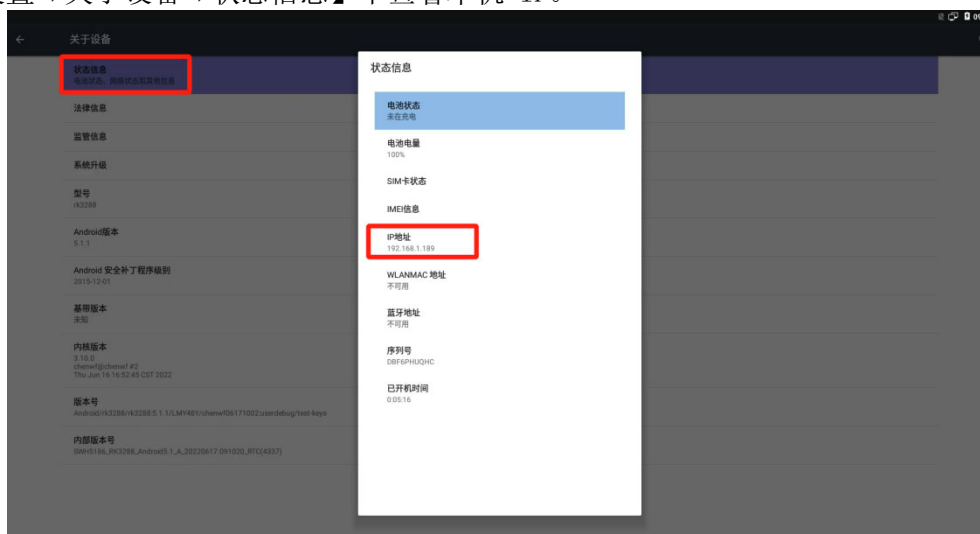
置->关于设备->状态信息，中查看本机 IP。

关于设备

状态信息
电池状态、网络状态和其他信息

法律信息

监管信息

系统升级

型号
rk3288

Android版本
5.1.1

Android 安全补丁程序级别
2015-12-01

基带版本
未知

内核版本
3.10.0
chenwf@chenwf #2
Thu Jun 16 16:52:45 CST 2022

版本号
Android/rk3288/rk3288:5.1.1/LMY48Y/chenwf06171002:userdebug/test-keys

内部版本号
SWHS186_RK3288_Android5.1_A_20220617.091020_RTC(4337)

状态信息

电池状态
未在充电

电池电量
100%

SIM卡状态

IMEI信息

IP地址
192.168.1.189

WLANMAC 地址
不可用

蓝牙地址
不可用

序列号
DBF6PHUQHC

已开机时间
0:05:16